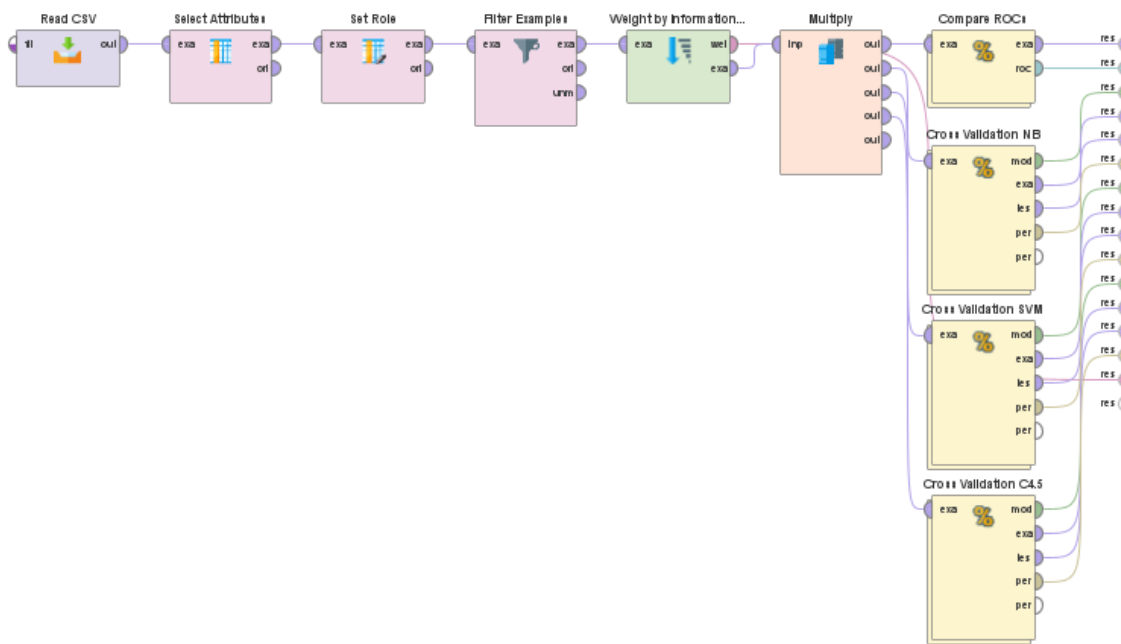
Read CSV
fil
out

Select Attributes
exa
exa
ori

Set Role
exa
exa
ori

Filter Examples
exa
exa
ori
unm

Weight by Information...
exa
wei
exa

Multiply
inp
out
out
out
out
out

Compare ROCs
exa
exa
roc

Cross Validation NB
exa
mod
exa
tes
per
per

Cross Validation SVM
exa
mod
exa
tes
per
per

Cross Validation C4.5
exa
mod
exa
tes
per
per

res
res
res
res
res
res
res
res
res
res
res
res
res
res
res
res